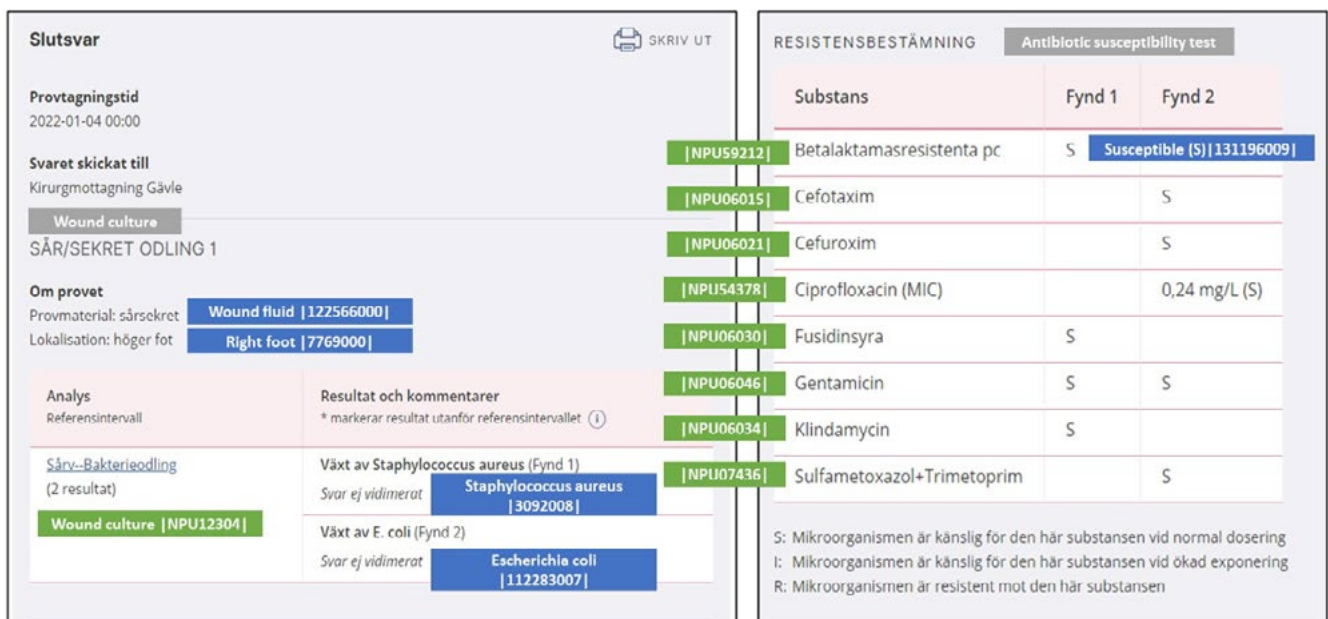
Slutsvar

SKRIV UT

Provtagningstid
2022-01-04 00:00

Svaret skickat till
Kirurgmottagning Gävle

Wound culture

SÅR/SEKRET ODLING 1

Om provet
Provmaterial: sårsekret Wound fluid |122566000|
Lokalisation: höger fot Right foot |7769000|

| Analys Referensintervall | Resultat och kommentarer * markerar resultat utanför referensintervallet |
|---|---|
| Sårv--Bakterieodling (2 resultat) Wound culture \|NPU12304\| | Växt av Staphylococcus aureus (Fynd 1) Svar ej vidimerat Staphylococcus aureus \|3092008\| |
| | Växt av E. coli (Fynd 2) Svar ej vidimerat Escherichia coli \|112283007\| |

RESISTENSBESTÄMNING Antibiotic susceptibility test

| | Substans | Fynd 1 | Fynd 2 |
|---|---|---|---|
| \|NPU59212\| | Betalaktamasresistenta pc | S Susceptible (S)\|131196009\| | |
| \|NPU06015\| | Cefotaxim | | S |
| \|NPU06021\| | Cefuroxim | | S |
| \|NPU54378\| | Ciprofloxacin (MIC) | | 0,24 mg/L (S) |
| \|NPU06030\| | Fusidinsyra | S | |
| \|NPU06046\| | Gentamicin | S | S |
| \|NPU06034\| | Klindamycin | S | |
| \|NPU07436\| | Sulfametoxazol+Trimetoprim | | S |

S: Mikroorganismen är känslig för den här substansen vid normal dosering
I: Mikroorganismen är känslig för den här substansen vid ökad exponering
R: Mikroorganismen är resistent mot den här substansen